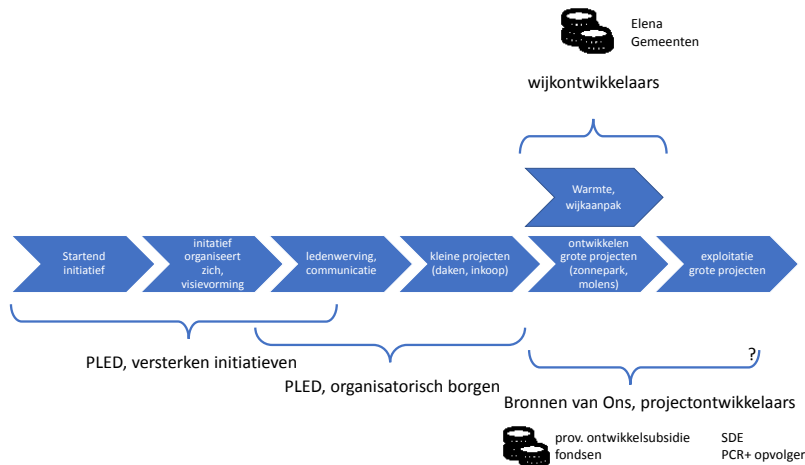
Elena
Gemeenten

wijkontwikkelaars

Warmte, wijkaanpak

Startend initiatief

initiatief organiseert zich, visievorming

ledenwerving, communicatie

kleine projecten (daken, inkoop)

ontwikkelen grote projecten (zonnepark, molens)

exploitatie grote projecten

?

PLED, versterken initiatieven

PLED, organisatorisch borgen

Bronnen van Ons, projectontwikkelaars

prov. ontwikkelsubsidie
fondsen

SDE
PCR+ opvolger